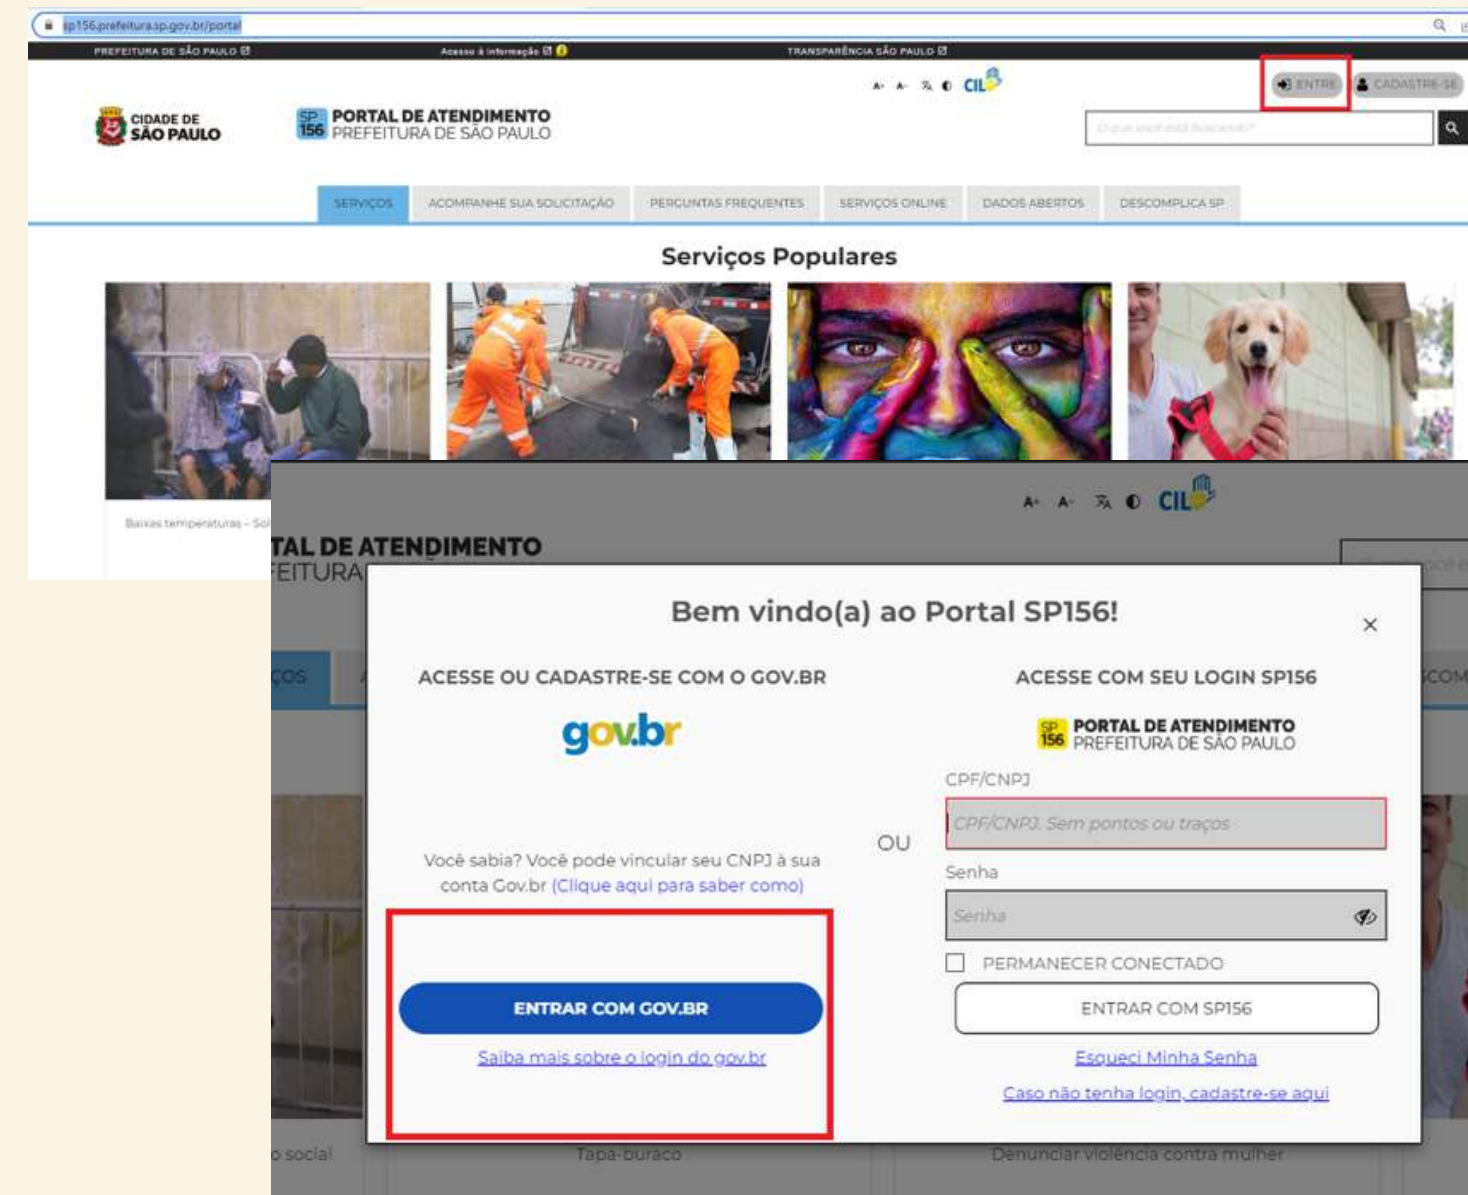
sp156.prefeitura.sp.gov.br/portal

PREFEITURA DE SÃO PAULO  Acesso à informação  TRANSPARÊNCIA SÃO PAULO

A+ A- CIL

ENTRE  CADASTRE-SE

CIDADE DE SÃO PAULO

SP 156 PORTAL DE ATENDIMENTO PREFEITURA DE SÃO PAULO

O que você está buscando?

SERVIÇOS  ACOMPANHE SUA SOLICITAÇÃO  PERGUNTAS FREQUENTES  SERVIÇOS ONLINE  DADOS ABERTOS  DESCOMPLICA SP

Serviços Populares

Baixas temperaturas - So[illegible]

A+ A- CIL

TAL DE ATENDIMENTO
EITURA

Bem vindo(a) ao Portal SP156!

×

ACESSE OU CADASTRE-SE COM O GOV.BR

gov.br

Você sabia? Você pode vincular seu CNPJ à sua conta Gov.br (Clique aqui para saber como)

ENTRAR COM GOV.BR

Saiba mais sobre o login do gov.br

OU

ACESSE COM SEU LOGIN SP156

SP 156 PORTAL DE ATENDIMENTO PREFEITURA DE SÃO PAULO

CPF/CNPJ

CPF/CNPJ. Sem pontos ou traços

Senha

Senha

PERMANECER CONECTADO

ENTRAR COM SP156

Esqueci Minha Senha

Caso não tenha login, cadastre-se aqui

o social  Tapa-buraco  Denunciar violência contra mulher